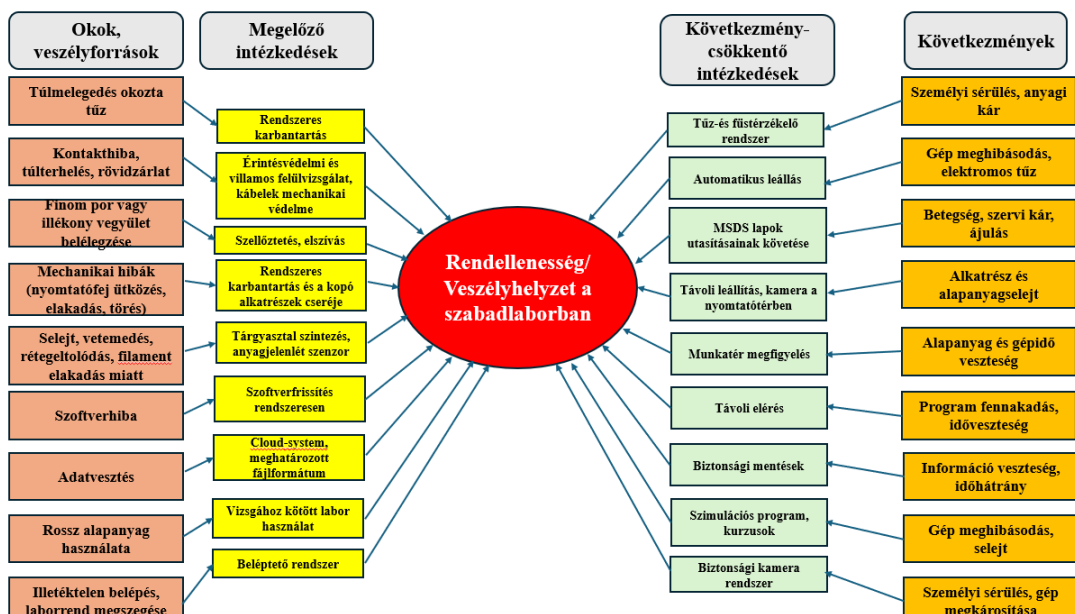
Okok, veszélyforrások

Megelőző intézkedések

Következmény-csökkentő intézkedések

Következmények

Túlmelegedés okozta tűz

Kontakthiba, túlterhelés, rövidzárlat

Finom por vagy illékony vegyület belélegzése

Mechanikai hibák (nyomtatófej ütközés, elakadás, törés)

Selejt, vetemedés, rétegeltolódás, filament elakadás miatt

Szoftverhiba

Adatvesztés

Rossz alapanyag használata

Illetéktelen belépés, laborrend megszegése

Rendszeres karbantartás

Érintésvédelmi és villamos felülvizsgálat, kábelek mechanikai védelme

Szellőztetés, elszívás

Rendszeres karbantartás és a kopó alkatrészek cseréje

Tárgyasztal szintezés, anyagjelenlét szenzor

Szoftverfrissítés rendszeresen

Cloud-system, meghatározott fájlformátum

Vizsgához kötött labor használat

Beléptető rendszer

Rendellenesség/ Veszélyhelyzet a szabadlaborban

Tűz-és füstérzékelő rendszer

Automatikus leállás

MSDS lapok utasításainak követése

Távoli leállítás, kamera a nyomtatótérben

Munkatér megfigyelés

Távoli elérés

Biztonsági mentések

Szimulációs program, kurzusok

Biztonsági kamera rendszer

Személyi sérülés, anyagi kár

Gép meghibásodás, elektromos tűz

Betegség, szervi kár, ájulás

Alkatrész és alapanyagselejt

Alapanyag és gépidő veszteség

Program fennakadás, időveszteség

Információ veszteség, időhátrány

Gép meghibásodás, selejt

Személyi sérülés, gép megkárosítása